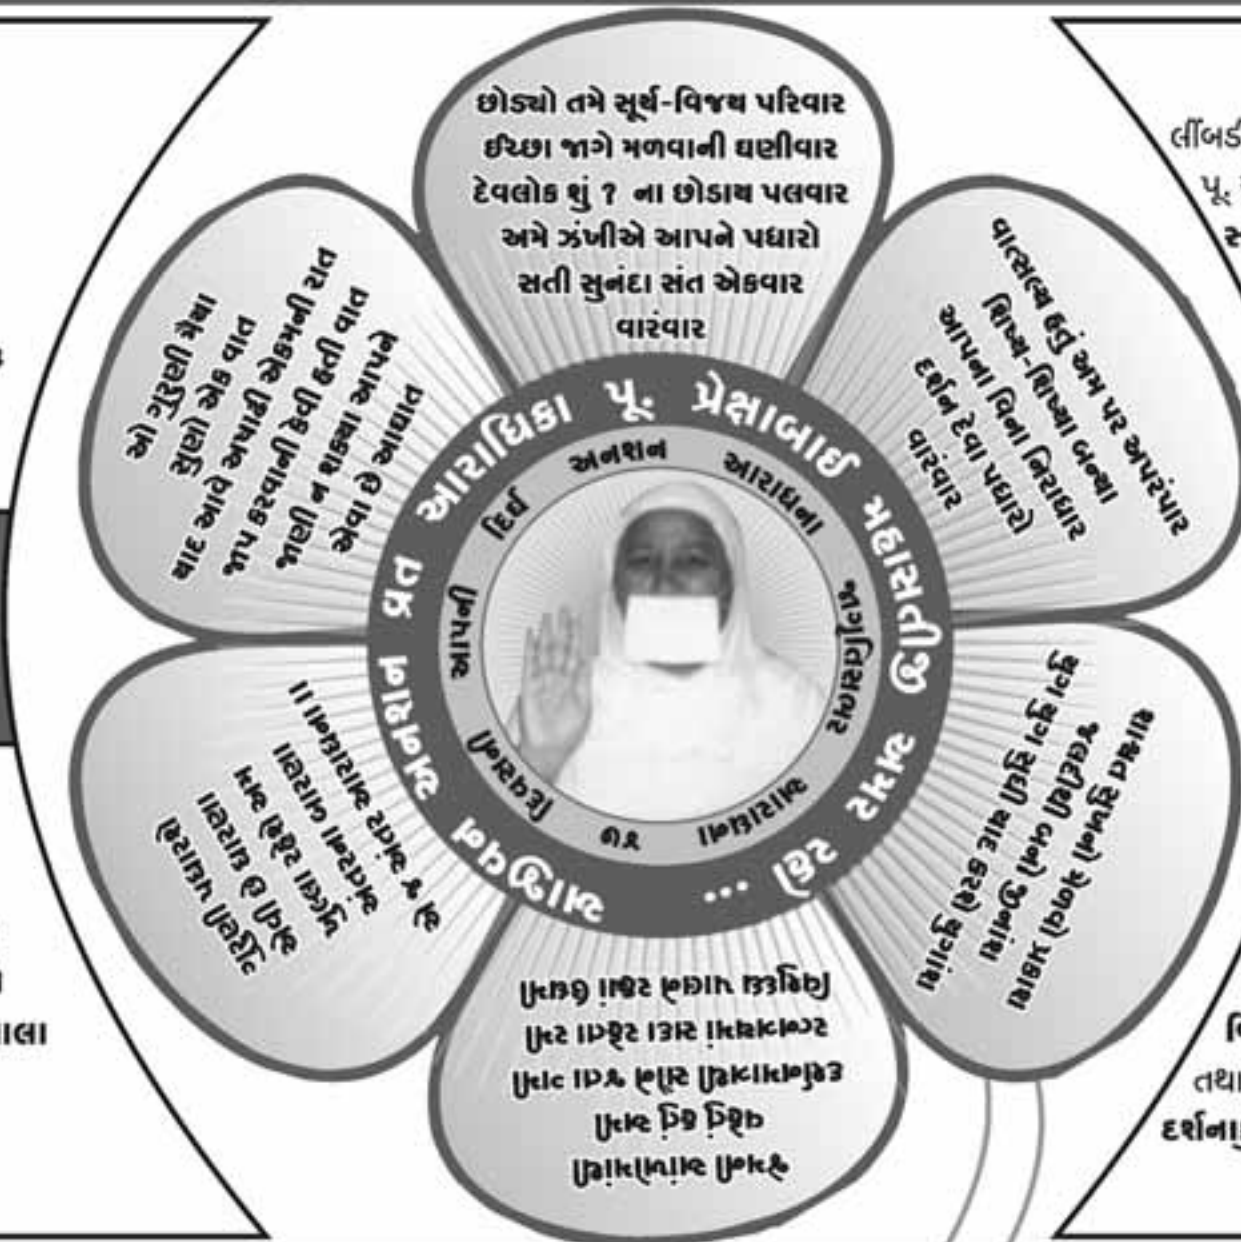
છોડ્યો તમે સૂર્ય-વિજય પરિવાર
ઈચ્છા જાગે મળવાની ઘણીવાર
દેવલોક શું ? ના છોડાય પલવાર
અમે ઝંખીએ આપને પધારો
સતી સુનંદા સંત એકવાર
વારંવાર

વાત્સલ્ય હતું અમ પર અપરંપાર
શિષ્ય-શિષ્યા બન્યા નિરાધાર
આપના વિના પધારો
દર્શન દેવા
વારંવાર

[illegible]

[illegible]

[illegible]

ઓ ગુરુણી મૈયા
સુણો એક વાત
યાદ આવે અષાઢી એકમની રાત
ભાગ કરવાની કેવી હતી વાત
જાણી ન શક્યા આપને
એવા છે આઘાત

આરાધિકા પૂ. પ્રેક્ષાબાઈ મહાસતીજી અમર રહો ... આજીવન અનશન વ્રત

અનશન આરાધના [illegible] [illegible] દિવ્ય આપની

લીંબડી
પૂ.
સ

તથા
દર્શના

ાલા